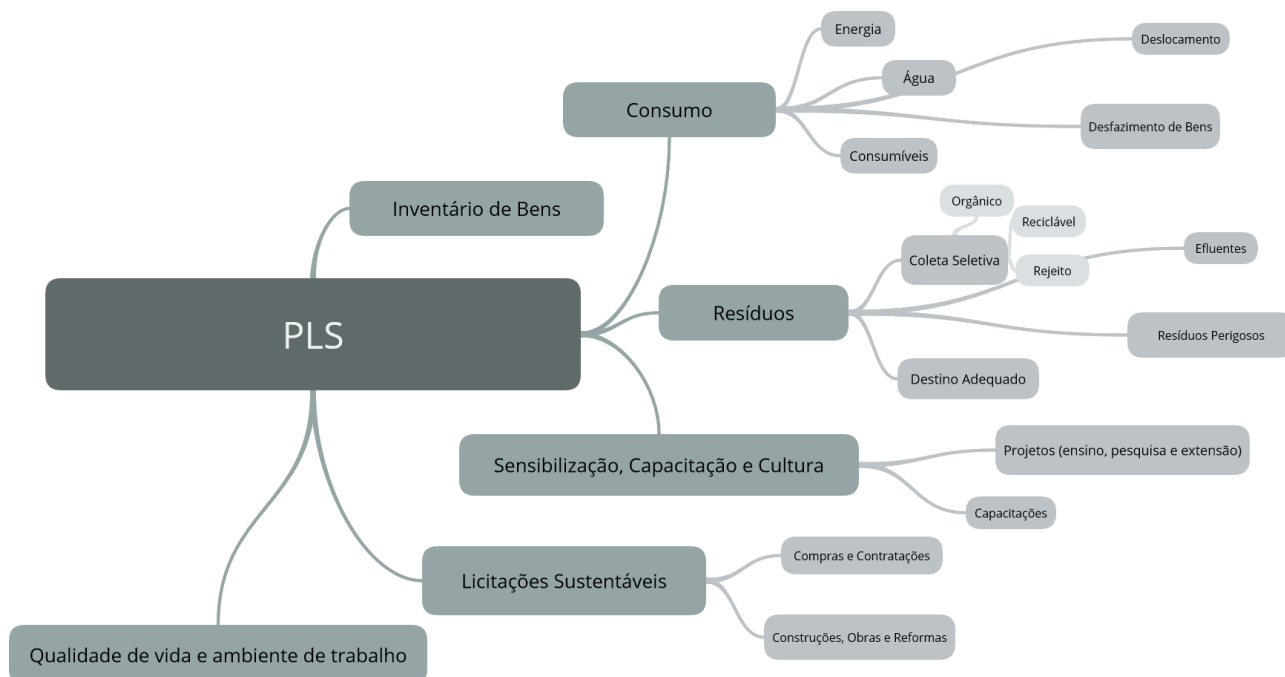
PLS

Inventário de Bens

Consumo

Energia

Água

Deslocamento

Desfazimento de Bens

Consumíveis

Resíduos

Coleta Seletiva

Orgânico

Reciclável

Rejeito

Efluentes

Resíduos Perigosos

Destino Adequado

Sensibilização, Capacitação e Cultura

Projetos (ensino, pesquisa e extensão)

Capacitações

Licitações Sustentáveis

Compras e Contratações

Construções, Obras e Reformas

Qualidade de vida e ambiente de trabalho